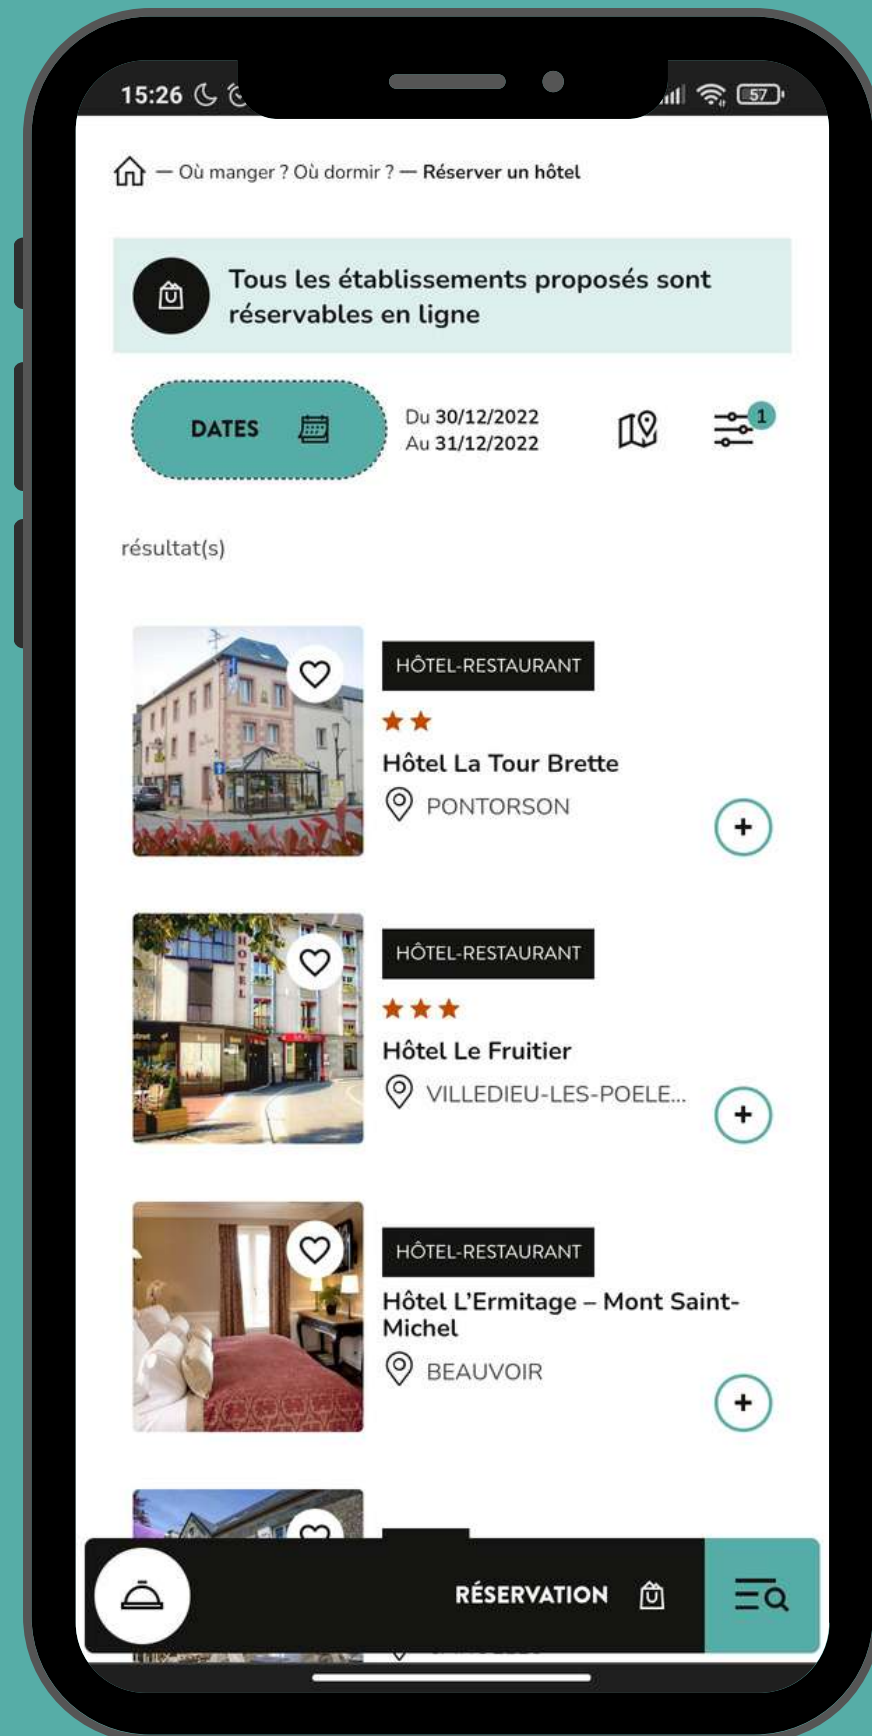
15:26

57

— Où manger ? Où dormir ? — Réserver un hôtel

Tous les établissements proposés sont réservables en ligne

DATES

Du 30/12/2022
Au 31/12/2022

1

résultat(s)

HÔTEL-RESTAURANT

Hôtel La Tour Brette

PONTORSON

HÔTEL-RESTAURANT

Hôtel Le Fruitier

VILLEDIEU-LES-POELE...

HÔTEL-RESTAURANT

Hôtel L'Ermitage – Mont Saint-Michel

BEAUVOIR

RÉSERVATION